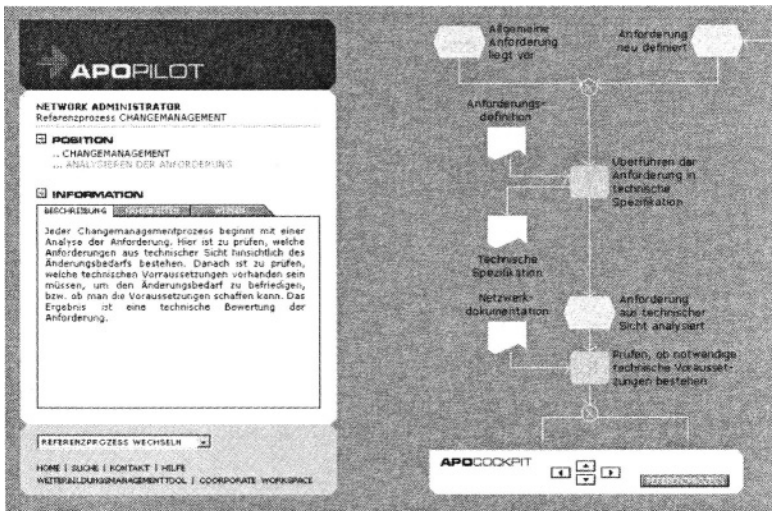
APOPILOT

NETWORK ADMINISTRATOR
Referenzprozess CHANGEMANAGEMENT

POSITION
.. CHANGEMANAGEMENT
.. ANALYSIEREN DER ANFORDERUNG

INFORMATION
BESCHREIBUNG | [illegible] | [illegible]

Jeder Changemanagementprozess beginnt mit einer Analyse der Anforderung. Hier ist zu prüfen, welche Anforderungen aus technischer Sicht hinsichtlich des Änderungsbedarfs bestehen. Danach ist zu prüfen, welche technischen Voraussetzungen vorhanden sein müssen, um den Änderungsbedarf zu befriedigen, bzw. ob man die Voraussetzungen schaffen kann. Das Ergebnis ist eine technische Bewertung der Anforderung.

REFERENZPROZESS WECHSELN

HOME | SUCHE | KONTAKT | HILFE
WEITERBILDUNGSMANAGEMENTTOOL | COORPORATE WORKSPACE

Allgemeine Anforderung liegt vor

Anforderung neu definiert

Anforderungsdefinition

Überführen der Anforderung in technische Spezifikation

Technische Spezifikation

Netzwerkdokumentation

Anforderung aus technischer Sicht analysiert

Prüfen, ob notwendige technische Voraussetzungen bestehen

APOCOCKPIT

REFERENZPROZESS